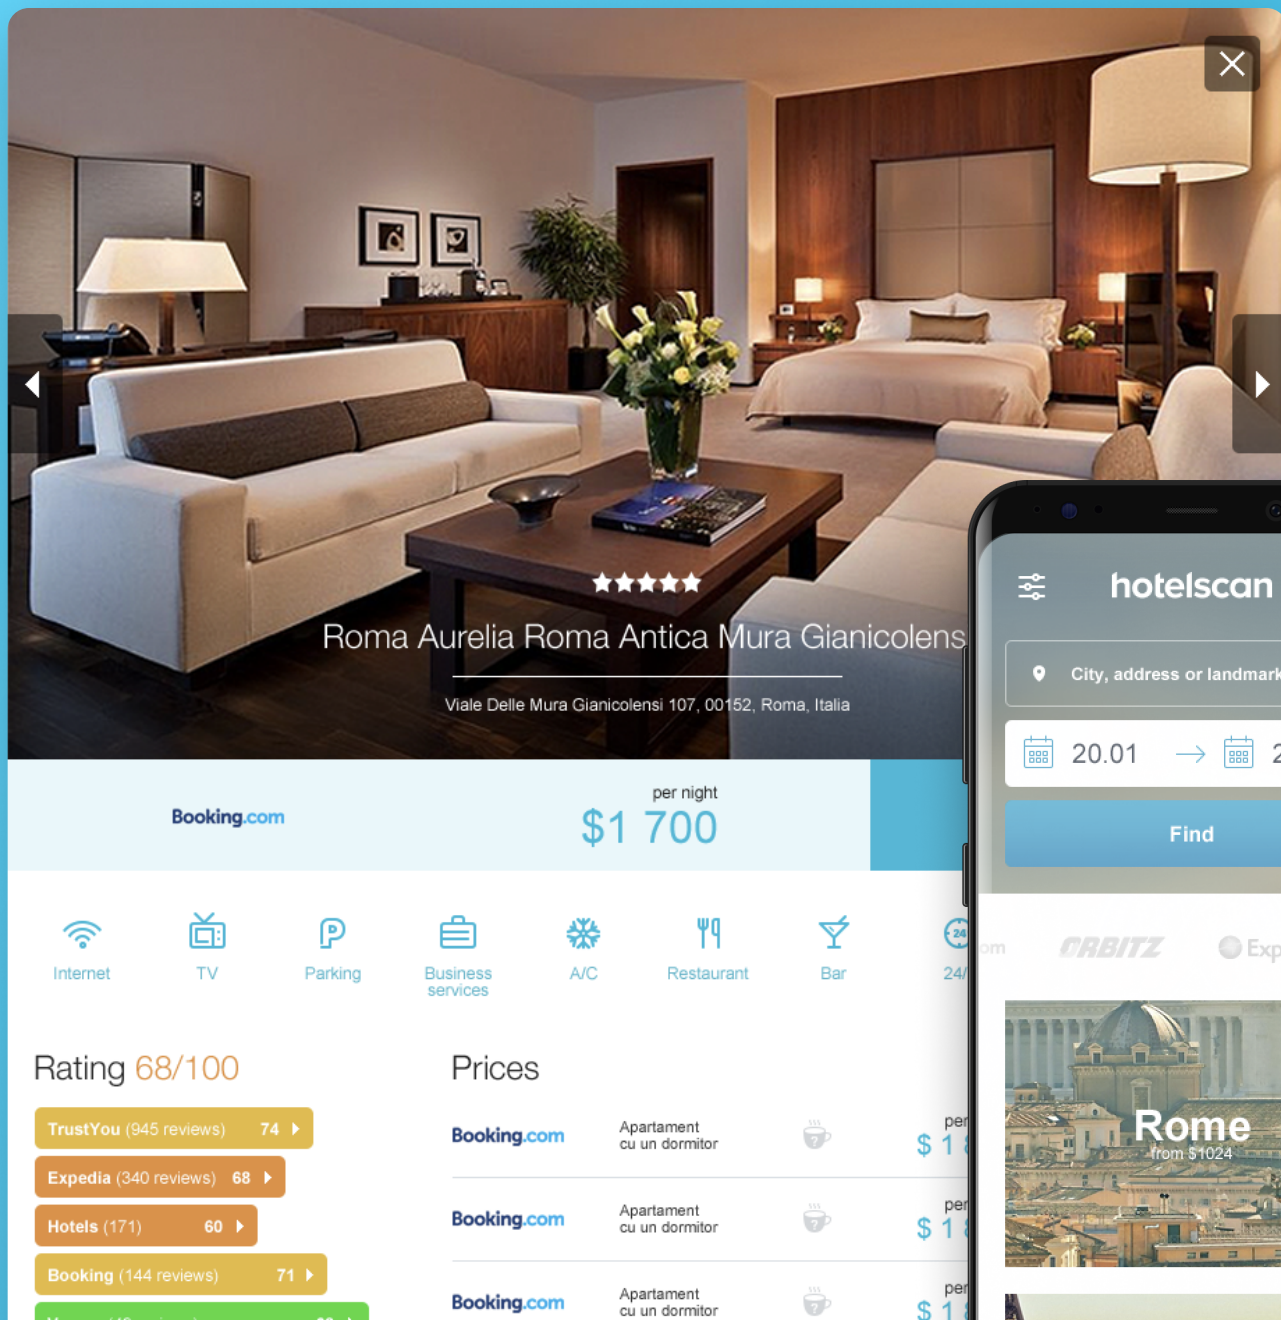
★★★★★

Roma Aurelia Roma Antica Mura Gianicolens

Viale Delle Mura Gianicolensi 107, 00152, Roma, Italia

Booking.com

per night
$1 700

Internet
TV
Parking
Business services
A/C
Restaurant
Bar
24/

Rating 68/100

TrustYou (945 reviews) 74
Expedia (340 reviews) 68
Hotels (171) 60
Booking (144 reviews) 71

Prices

| Booking.com | Apartament cu un dormitor | per $ 1 |
|---|---|---|
| Booking.com | Apartament cu un dormitor | per $ 1 |
| Booking.com | Apartament cu un dormitor | per $ 1 |

hotelscan

City, address or landmark

20.01 → 2

Find

om ORBITZ Exp

Rome
from $1024